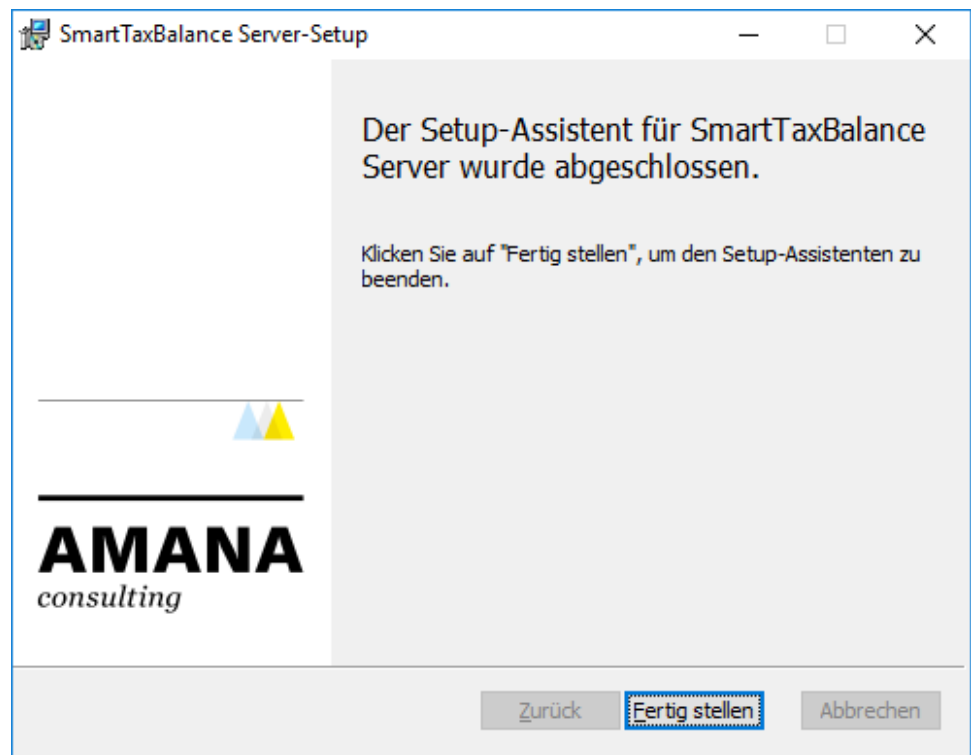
SmartTaxBalance Server-Setup

Der Setup-Assistent für SmartTaxBalance Server wurde abgeschlossen.

Klicken Sie auf "Fertig stellen", um den Setup-Assistenten zu beenden.

AMANA
consulting

Zurück
Fertig stellen
Abbrechen